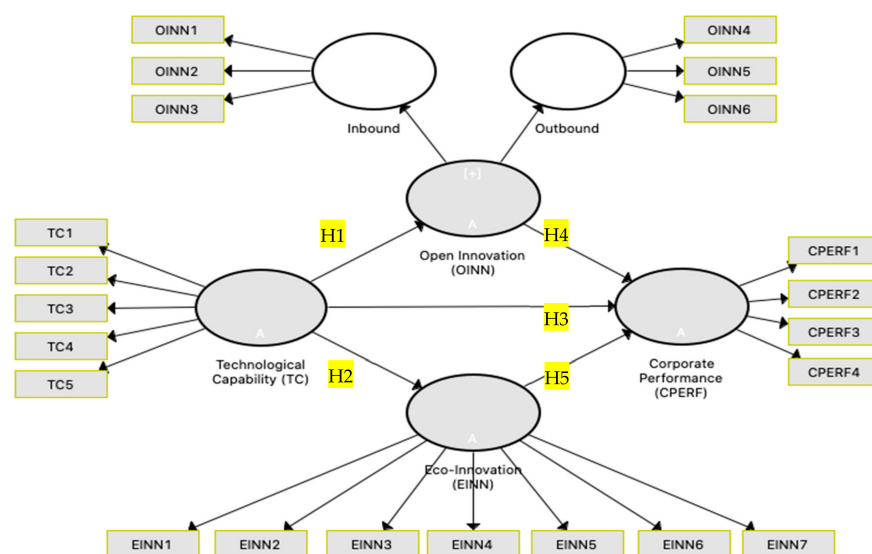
OINN1
OINN2
OINN3
Inbound
OINN4
OINN5
OINN6
Outbound
[+]
A
Open Innovation (OINN)
H1
H4
TC1
TC2
TC3
TC4
TC5
A
Technological Capability (TC)
H3
H2
H5
A
Corporate Performance (CPERF)
CPERF1
CPERF2
CPERF3
CPERF4
A
Eco-Innovation (EINN)
EINN1
EINN2
EINN3
EINN4
EINN5
EINN6
EINN7